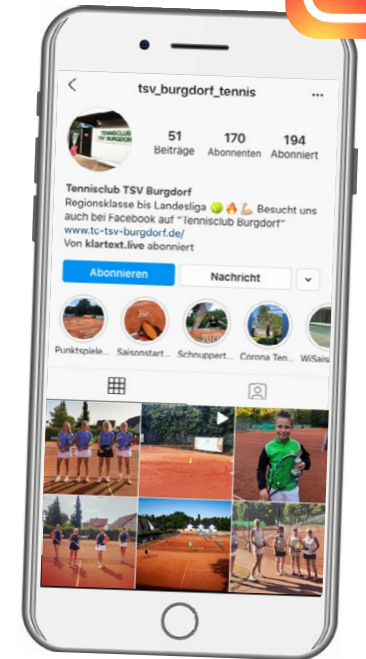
tsv_burgdorf_tennis

TENNISCLUB TSV BURGDORF

51 Beiträge
170 Abonnenten
194 Abonniert

Tennisclub TSV Burgdorf
Regionsklasse bis Landesliga 🎾🔥💪 Besucht uns auch bei Facebook auf "Tennisclub Burgdorf"
www.tc-tsv-burgdorf.de/
Von klartext.live abonniert

Abonnieren
Nachricht

Punktspiele... Saisonstart... Schoupperti... Corona Ten... WiSais...

2020